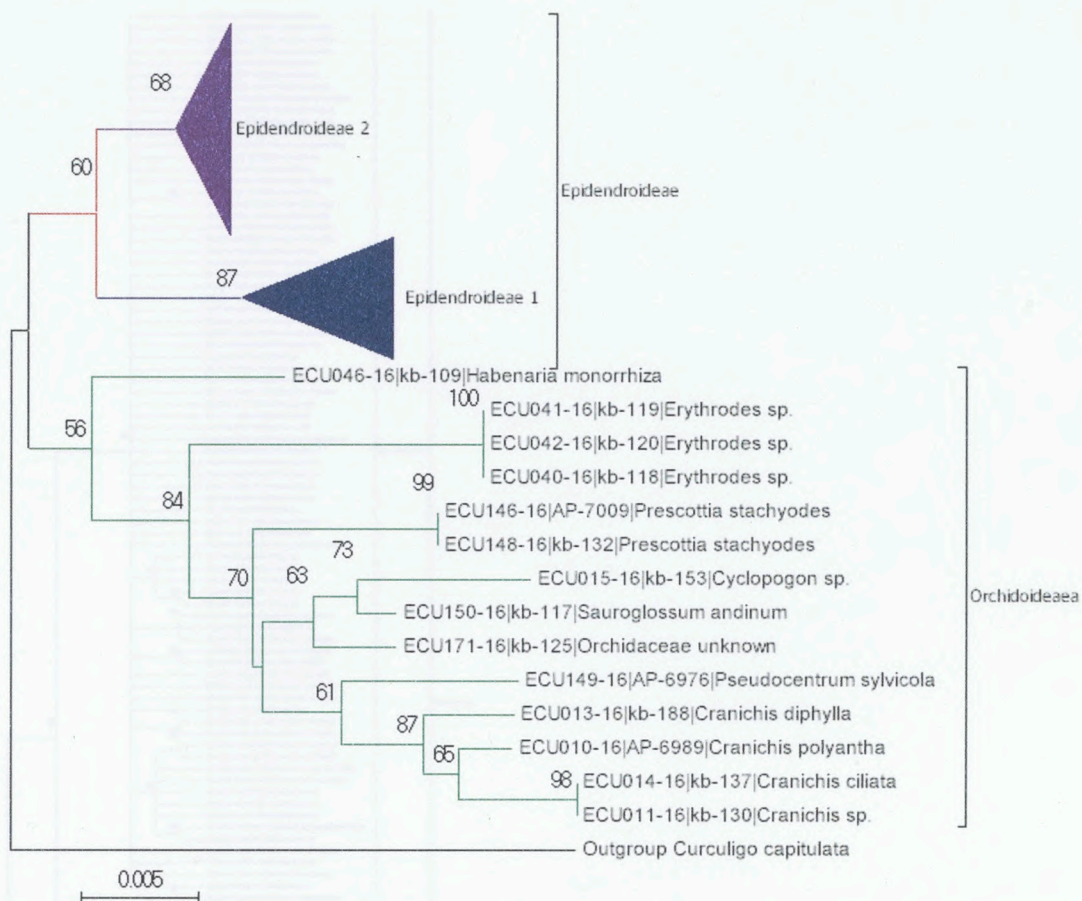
68
Epidendroideae 2
60
Epidendroideae
87
Epidendroideae 1
ECU046-16|kb-109|Habenaria monorrhiza
100
ECU041-16|kb-119|Erythrodes sp.
56
ECU042-16|kb-120|Erythrodes sp.
ECU040-16|kb-118|Erythrodes sp.
99
84
ECU146-16|AP-7009|Prescottia stachyodes
ECU148-16|kb-132|Prescottia stachyodes
73
70
63
ECU015-16|kb-153|Cyclopogon sp.
ECU150-16|kb-117|Sauroglossum andinum
Orchidoideaea
ECU171-16|kb-125|Orchidaceae unknown
61
ECU149-16|AP-6976|Pseudocentrum sylvicola
87
ECU013-16|kb-188|Cranichis diphylla
65
ECU010-16|AP-6989|Cranichis polyantha
98
ECU014-16|kb-137|Cranichis ciliata
ECU011-16|kb-130|Cranichis sp.
Outgroup Curculigo capitulata
0.005